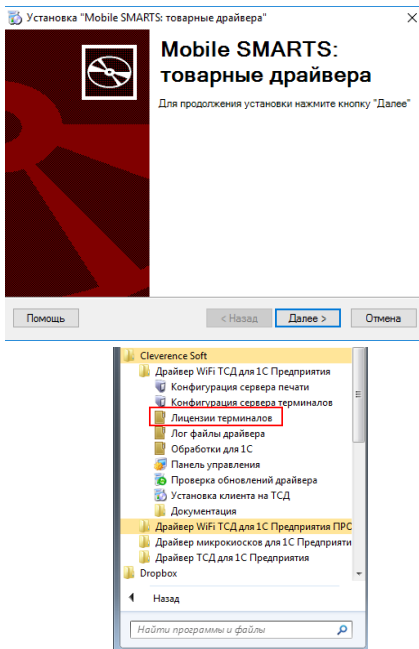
Установка "Mobile SMARTS: товарные драйвера"

Mobile SMARTS: товарные драйвера

Для продолжения установки нажмите кнопку "Далее"

Помощь

< Назад

Далее >

Отмена

Cleverence Soft
Драйвер WiFi ТСД для 1С Предприятия
Конфигурация сервера печати
Конфигурация сервера терминалов
Лицензии терминалов
Лог файлы драйвера
Обработки для 1С
Панель управления
Проверка обновлений драйвера
Установка клиента на ТСД
Документация
Драйвер WiFi ТСД для 1С Предприятия ПРС
Драйвер микрокиосков для 1С Предприятия
Драйвер ТСД для 1С Предприятия
Dropbox

Назад

Найти программы и файлы